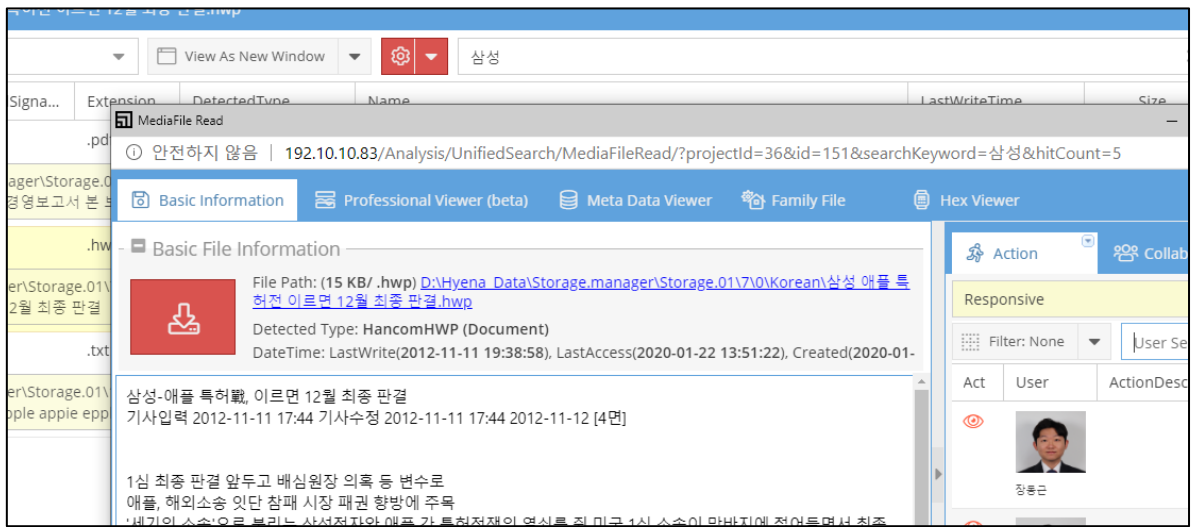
View As New Window
삼성
Signa... Extension DetectedType Name LastWriteTime Size
.pd
ager\Storage.0
경영보고서 본
.hw
er\Storage.01\
12월 최종 판결
.txt
er\Storage.01\
pple appie epp
MediaFile Read
안전하지 않음 | 192.10.10.83/Analysis/UnifiedSearch/MediaFileRead/?projectId=36&id=151&searchKeyword=삼성&hitCount=5
Basic Information Professional Viewer (beta) Meta Data Viewer Family File Hex Viewer
Basic File Information
File Path: (15 KB/ .hwp) D:\Hyena_Data\Storage.manager\Storage.01\7\0\Korean\삼성 애플 특허전 이르면 12월 최종 판결.hwp
Detected Type: HancomHWP (Document)
DateTime: LastWrite(2012-11-11 19:38:58), LastAccess(2020-01-22 13:51:22), Created(2020-01-
삼성-애플 특허戰, 이르면 12월 최종 판결
기사입력 2012-11-11 17:44 기사수정 2012-11-11 17:44 2012-11-12 [4면]

1심 최종 판결 앞두고 배심원장 의혹 등 변수로
애플, 해외소송 잇단 참패 시장 패권 향방에 주목
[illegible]
Action Collab
Responsive
Filter: None User Se
Act User ActionDesc
장동근